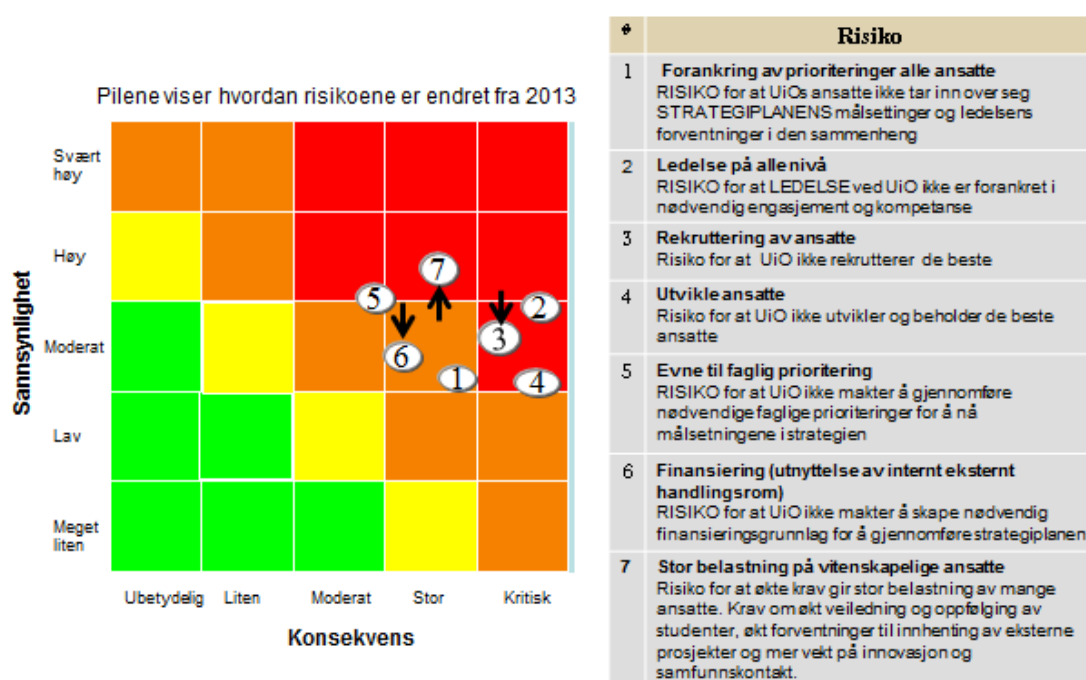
Pilene viser hvordan risikoene er endret fra 2013

Sannsynlighet

Svært høy

Høy

Moderat

Lav

Meget liten

7

5

2

3

6

1

4

Ubetydelig

Liten

Moderat

Stor

Kritisk

Konsekvens

| # | Risiko |
|---|---|
| 1 | **Forankring av prioriteringer alle ansatte** RISIKO for at UiOs ansatte ikke tar inn over seg STRATEGIPLANENS målsettinger og ledelsens forventninger i den sammenheng |
| 2 | **Ledelse på alle nivå** RISIKO for at LEDELSE ved UiO ikke er forankret i nødvendig engasjement og kompetanse |
| 3 | **Rekruttering av ansatte** Risiko for at UiO ikke rekrutterer de beste |
| 4 | **Utvikle ansatte** Risiko for at UiO ikke utvikler og beholder de beste ansatte |
| 5 | **Evne til faglig prioritering** RISIKO for at UiO ikke makter å gjennomføre nødvendige faglige prioriteringer for å nå målsetningene i strategien |
| 6 | **Finansiering (utnyttelse av internt eksternt handlingsrom)** RISIKO for at UiO ikke makter å skape nødvendig finansieringsgrunnlag for å gjennomføre strategiplanen |
| 7 | **Stor belastning på vitenskapelige ansatte** Risiko for at økte krav gir stor belastning av mange ansatte. Krav om økt veiledning og oppfølging av studenter, økt forventninger til innhenting av eksterne prosjekter og mer vekt på innovasjon og samfunnskontakt. |